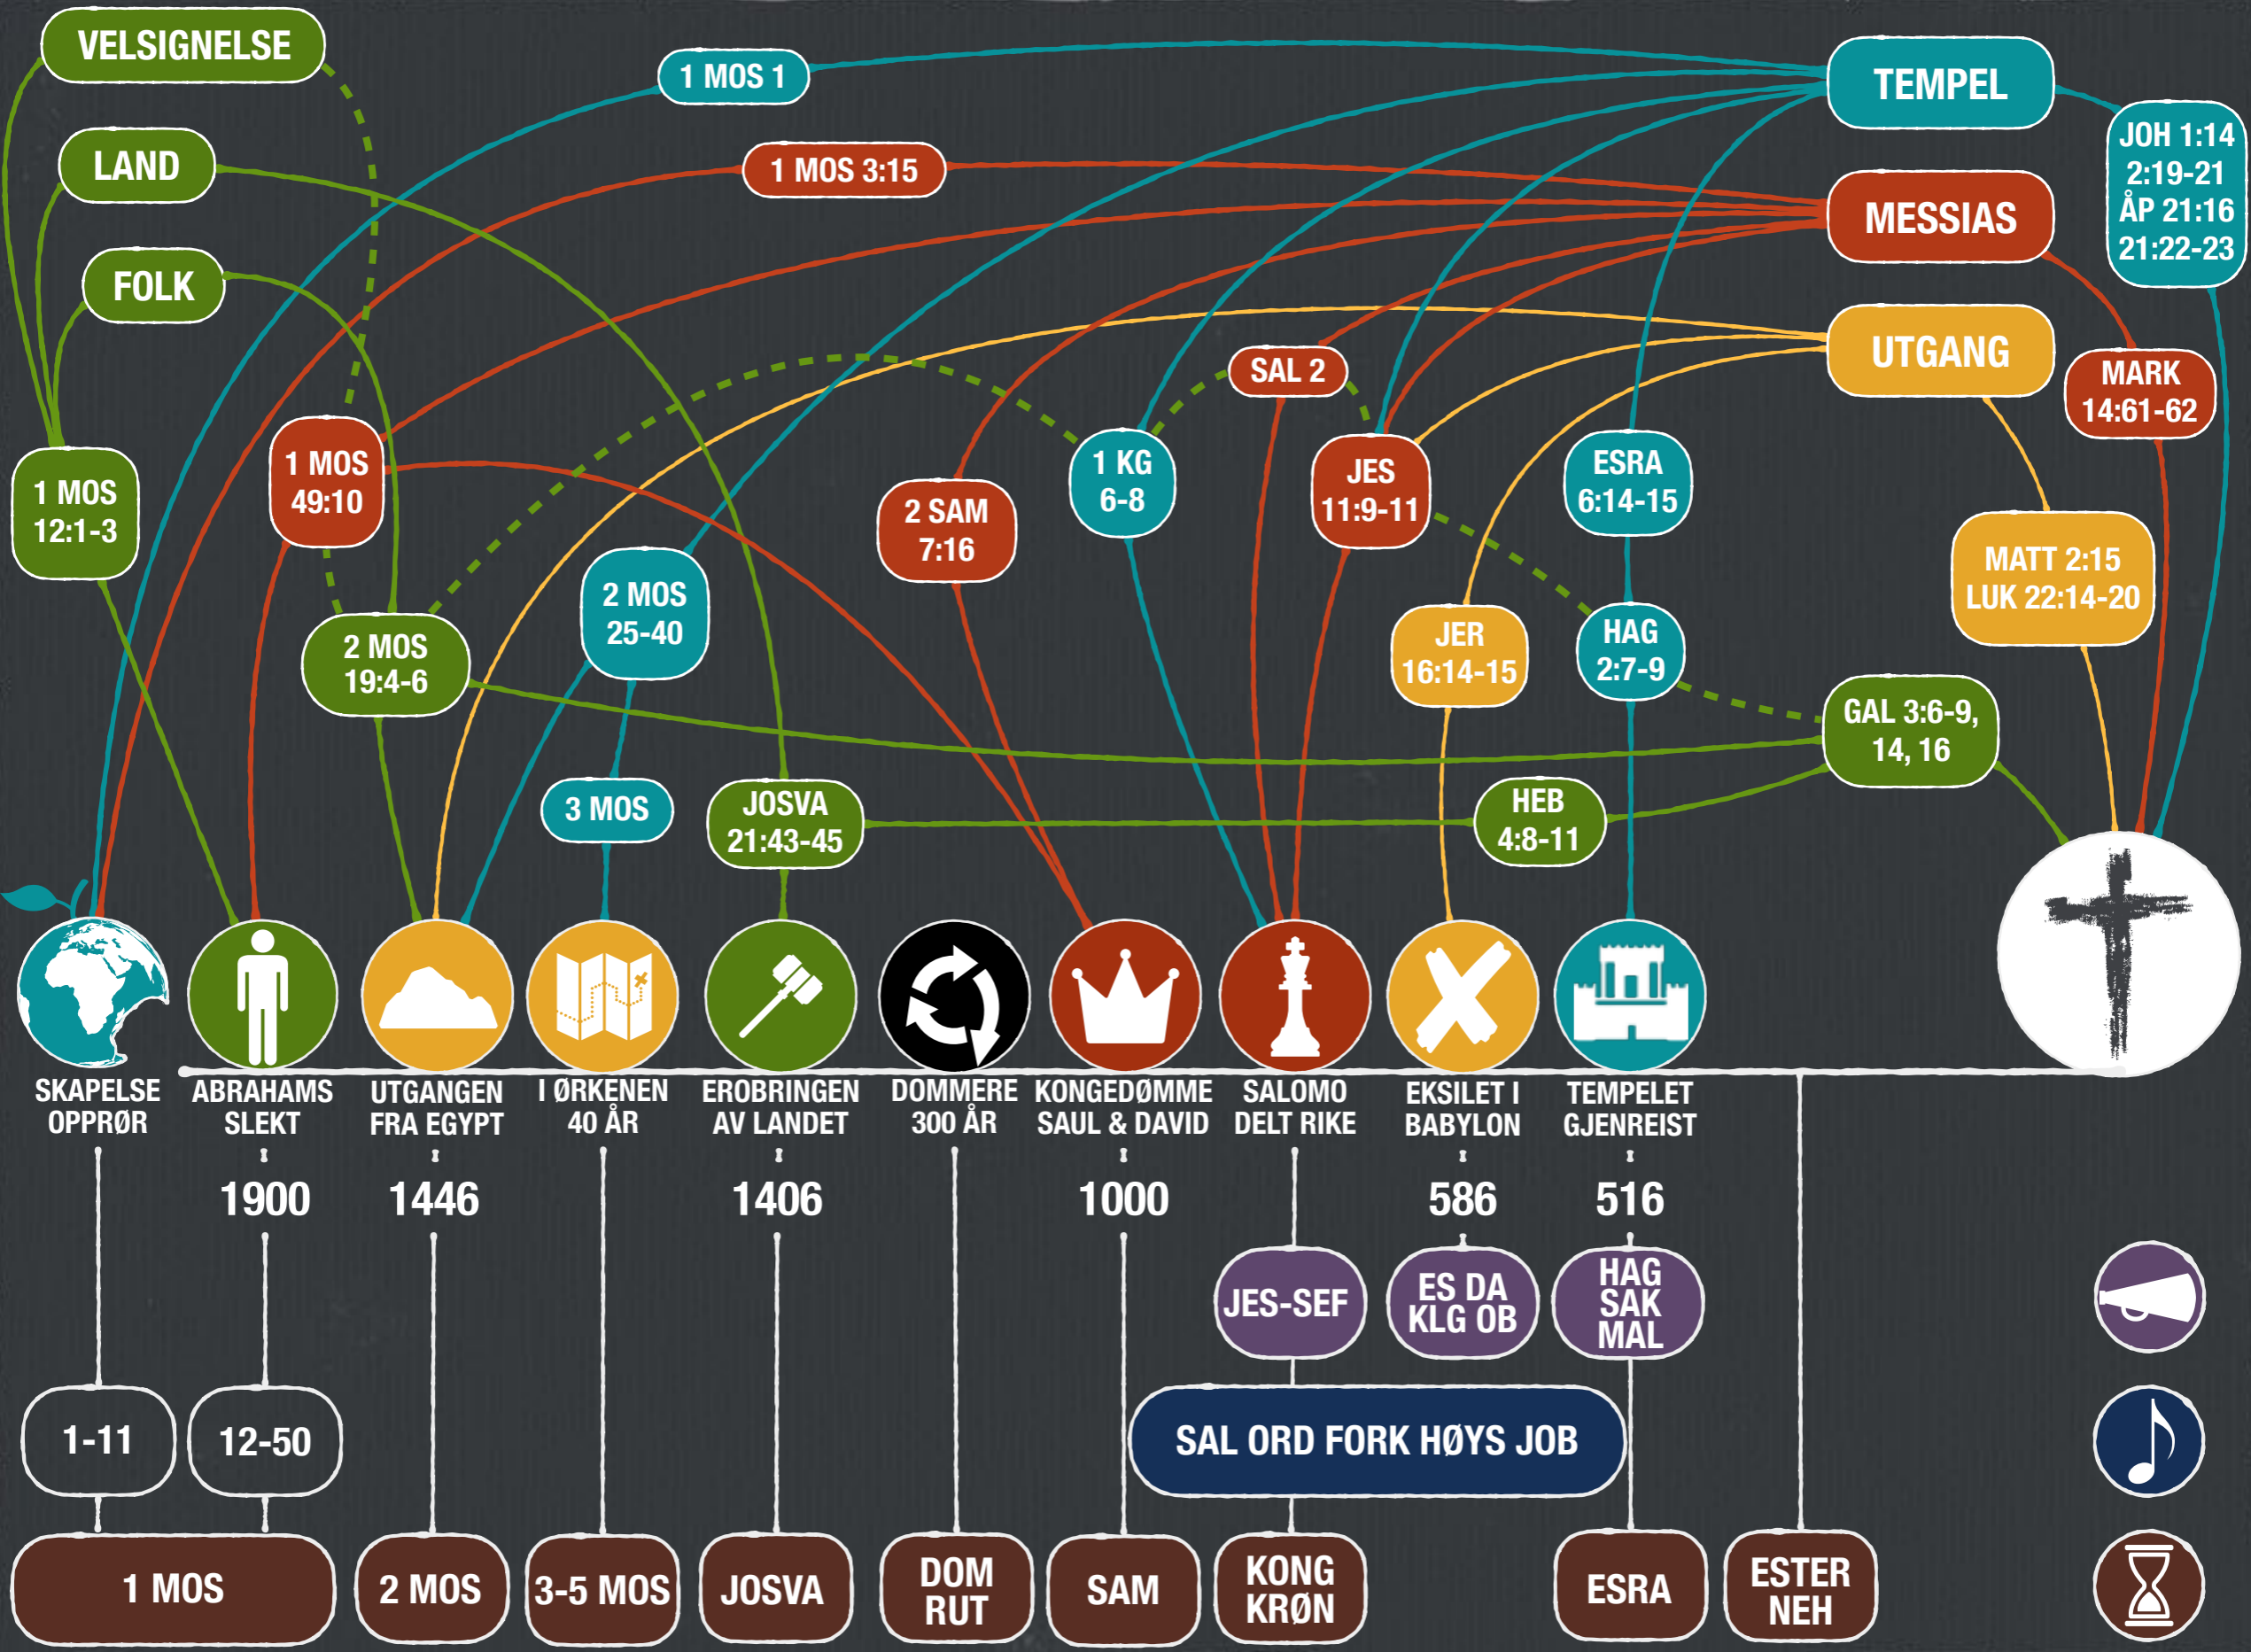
VELSIGNELSE

LAND

FOLK

1 MOS 1

1 MOS 3:15

TEMPEL

MESSIAS

UTGANG

JOH 1:14
2:19-21
ÅP 21:16
21:22-23

MARK
14:61-62

SAL 2

1 MOS
12:1-3

1 MOS
49:10

2 SAM
7:16

1 KG
6-8

JES
11:9-11

ESRA
6:14-15

MATT 2:15
LUK 22:14-20

2 MOS
25-40

2 MOS
19:4-6

JER
16:14-15

HAG
2:7-9

GAL 3:6-9,
14, 16

3 MOS

JOSVA
21:43-45

HEB
4:8-11

SKAPELSE
OPPRØR

ABRAHAMS
SLEKT

1900

UTGANGEN
FRA EGYPT

1446

I ØRKENEN
40 ÅR

EROBRINGEN
AV LANDET

1406

DOMMERE
300 ÅR

KONGEDØMME
SAUL & DAVID

1000

SALOMO
DELT RIKE

EKSILET I
BABYLON

586

TEMPELET
GJENREIST

516

JES-SEF

ES DA
KLG OB

HAG
SAK
MAL

SAL ORD FORK HØYS JOB

1-11

12-50

1 MOS

2 MOS

3-5 MOS

JOSVA

DOM
RUT

SAM

KONG
KRØN

ESRA

ESTER
NEH